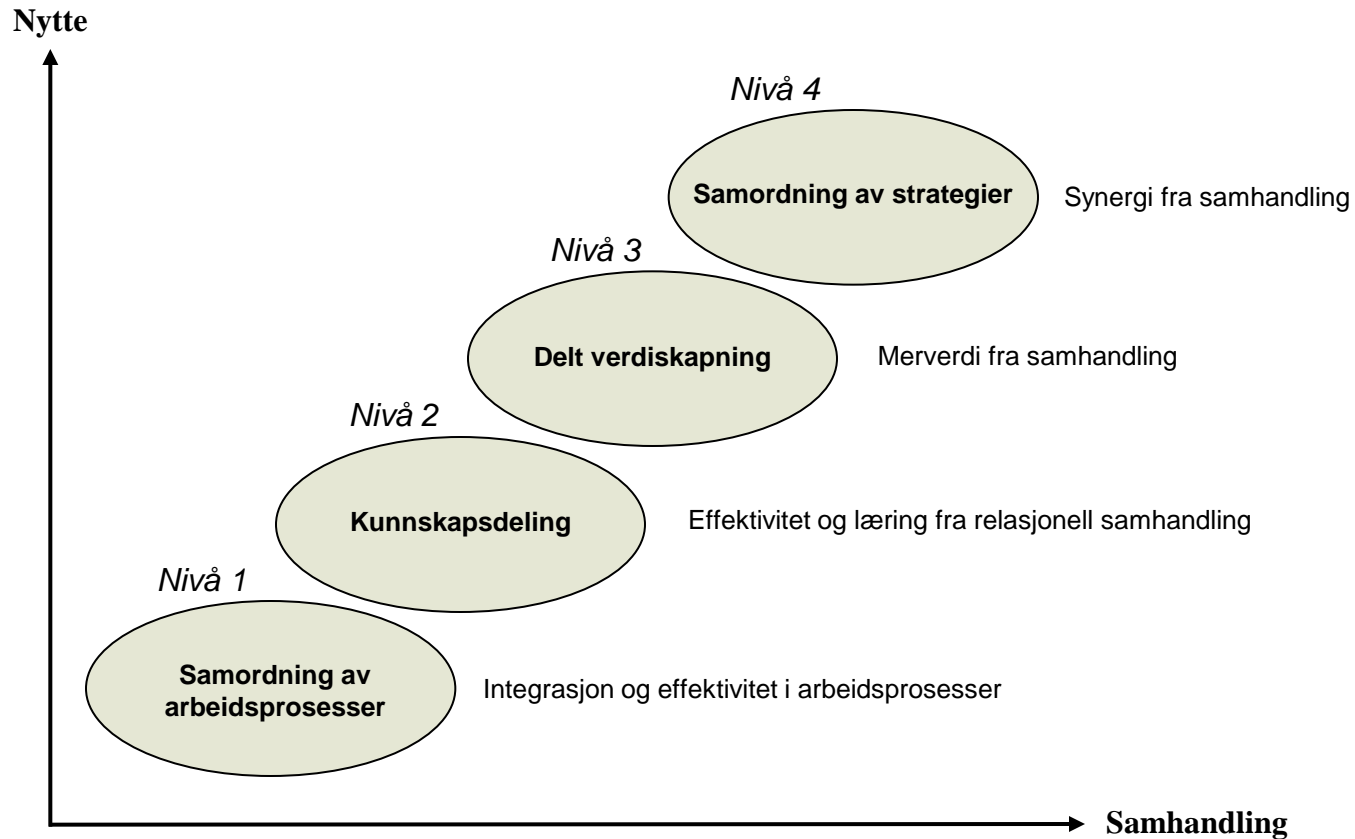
Nytte

Nivå 4

Samordning av strategier

Synergi fra samhandling

Nivå 3

Delt verdiskapning

Merverdi fra samhandling

Nivå 2

Kunnskapsdeling

Effektivitet og læring fra relasjonell samhandling

Nivå 1

Samordning av arbeidsprosesser

Integrasjon og effektivitet i arbeidsprosesser

Samhandling